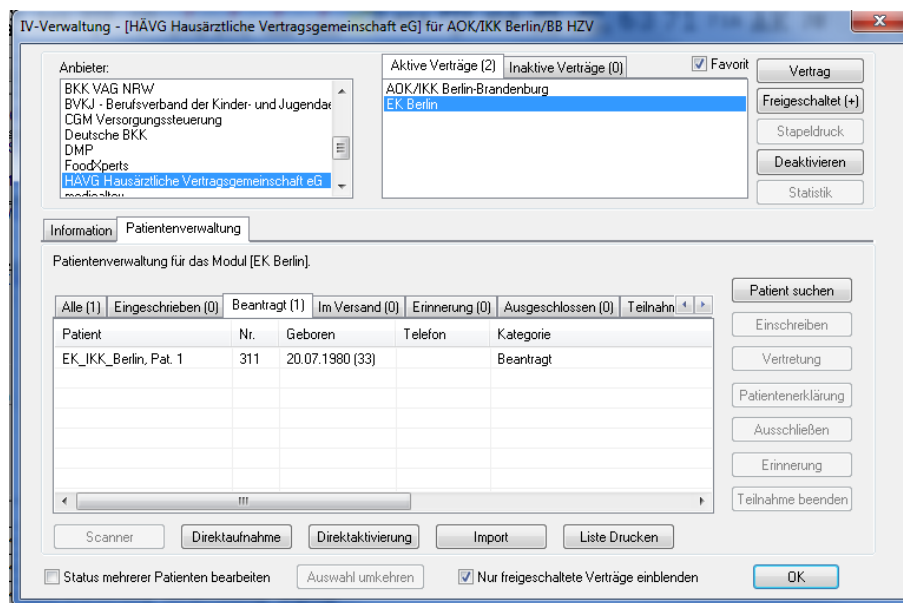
IV-Verwaltung - [HÄVG Hausärztliche Vertragsgemeinschaft eG] für AOK/IKK Berlin/BB HZV

Anbieter:
BKK VAG NRW
BVKJ - Berufsverband der Kinder- und Jugendae
CGM Versorgungssteuerung
Deutsche BKK
DMP
FoodXperts
HÄVG Hausärztliche Vertragsgemeinschaft eG

Aktive Verträge (2)
Inaktive Verträge (0)
Favorit
AOK/IKK Berlin-Brandenburg
EK Berlin

Vertrag
Freigeschaltet (+)
Stapeldruck
Deaktivieren
Statistik

Information
Patientenverwaltung

Patientenverwaltung für das Modul [EK Berlin].

Alle (1) | Eingeschrieben (0) | Beantragt (1) | Im Versand (0) | Erinnerung (0) | Ausgeschlossen (0) | Teilnahn

| Patient | Nr. | Geboren | Telefon | Kategorie |
|---|---|---|---|---|
| EK_IKK_Berlin, Pat. 1 | 311 | 20.07.1980 (33) | | Beantragt |

Patient suchen
Einschreiben
Vertretung
Patientenerklärung
Ausschließen
Erinnerung
Teilnahme beenden

Scanner
Direktaufnahme
Direktaktivierung
Import
Liste Drucken

Status mehrerer Patienten bearbeiten
Auswahl umkehren
Nur freigeschaltete Verträge einblenden
OK